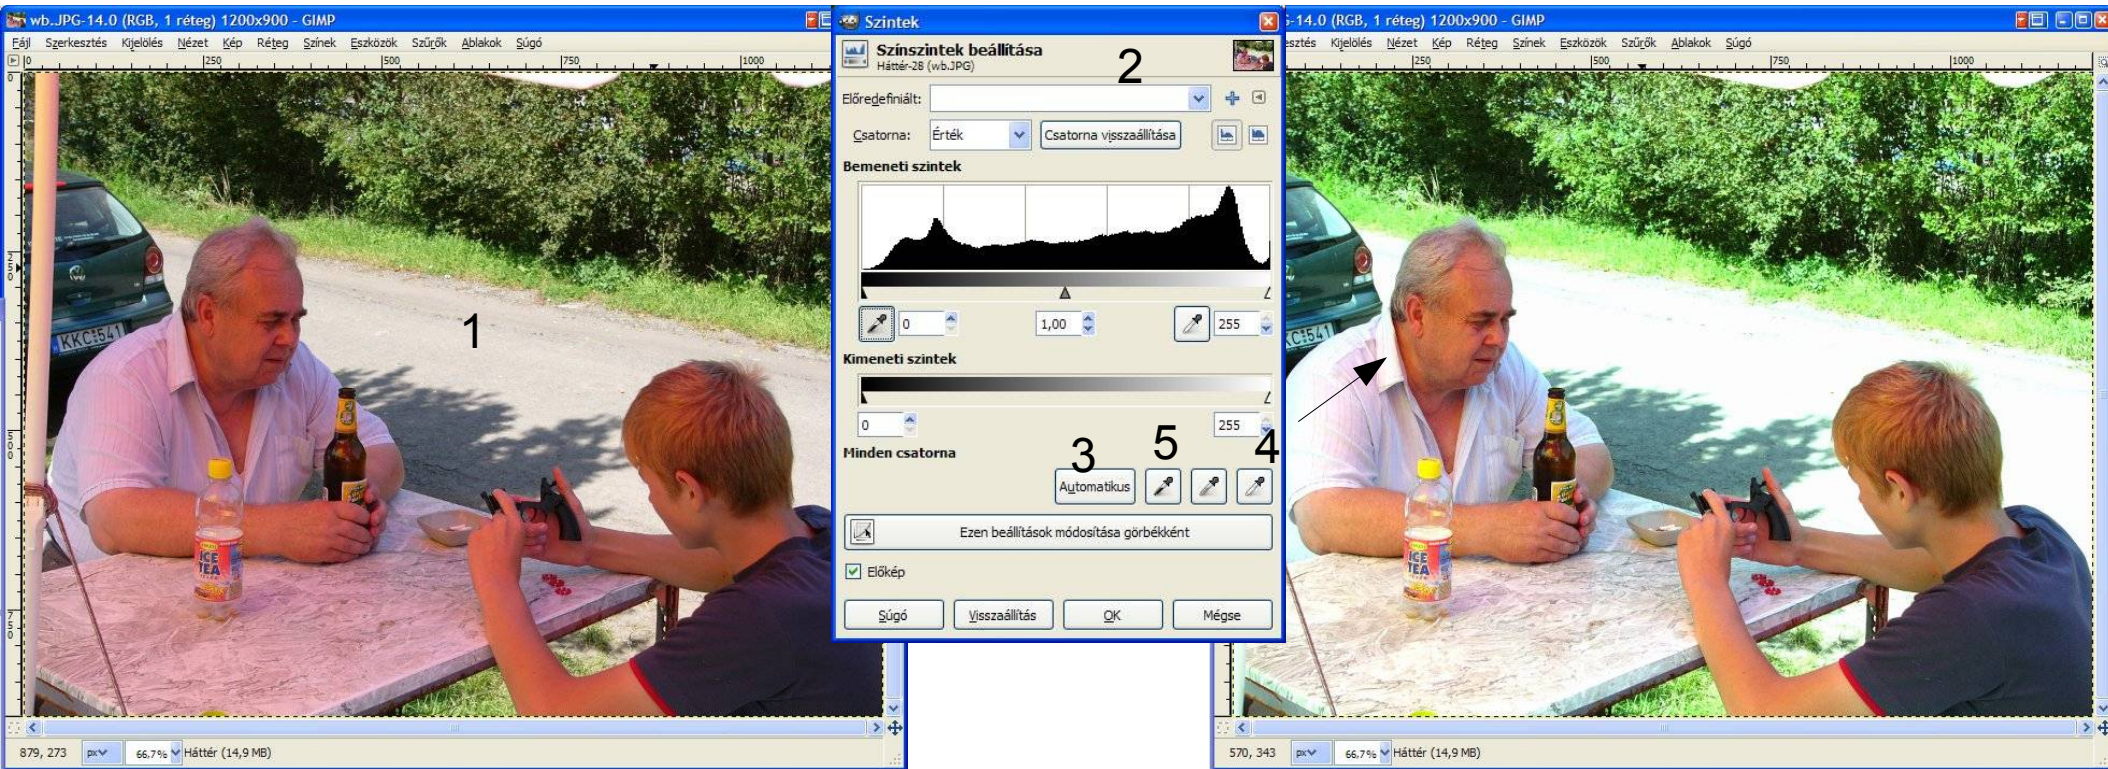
wb..JPG-14.0 (RGB, 1 réteg) 1200x900 - GIMP

Fájl Szerkesztés Kijelölés Nézet Kép Réteg Színek Eszközök Szűrők Ablakok Súgó

0 250 500 750 1000

1

KKC 541

ICE TEA

879, 273 px 66,7% Háttér (14,9 MB)

Szintek

Színszintek beállítása
Háttér-28 (wb.JPG)

2

Előredefiniált:

Csatorna: Érték Csatorna visszaállítása

Bemeneti szintek

0 1,00 255

Kimeneti szintek

0 255

Minden csatorna

3 5 4

Automatikus

Ezen beállítások módosítása görbékként

Előkép

Súgó Visszaállítás OK Mégse

-14.0 (RGB, 1 réteg) 1200x900 - GIMP

esztés Kijelölés Nézet Kép Réteg Színek Eszközök Szűrők Ablakok Súgó

250 500 750 1000

KC 541

570, 343 px 66,7% Háttér (14,9 MB)